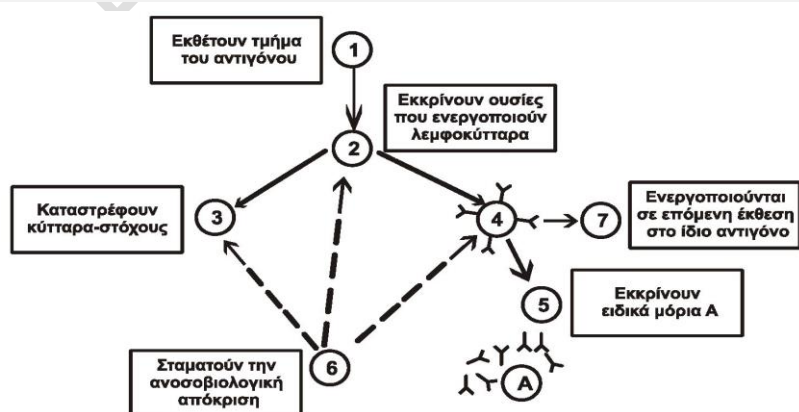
Εκθέτουν τμήμα του αντιγόνου

1

Εκκρίνουν ουσίες που ενεργοποιούν λεμφοκύτταρα

2

Καταστρέφουν κύτταρα-στόχους

3

4

7

Ενεργοποιούνται σε επόμενη έκθεση στο ίδιο αντιγόνο

5

Εκκρίνουν ειδικά μόρια Α

Σταματούν την ανοσοβιολογική απόκριση

6

Α